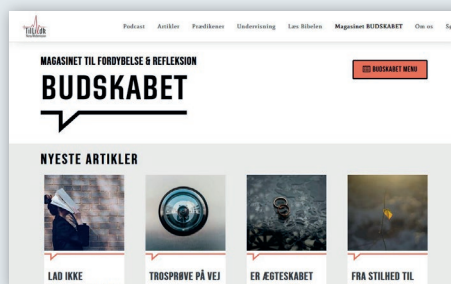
Tilliv Podcast Artikler Prædikener Undervisning Læs Bibelen Magasinet BUDSKABET Om os Sø

MAGASINET TIL FORDYBELSE & REFLEKSION

BUDSKABET

BUDSKABET MENU

NYESTE ARTIKLER

LAD IKKE

TROSPRØVE PÅ VEJ

ER ÆGTESKABET

FRA STILHED TIL